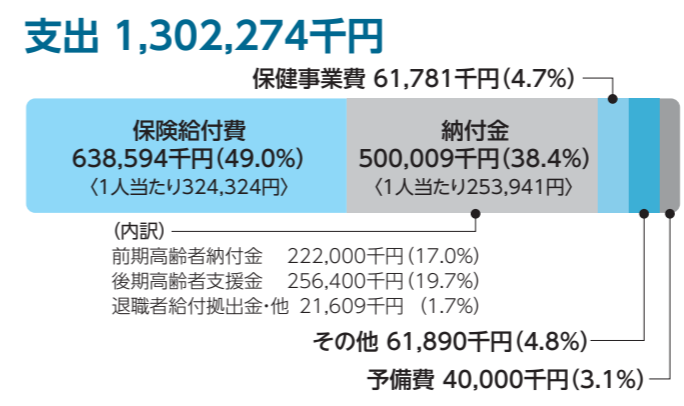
支出 1,302,274千円

保健事業費 61,781千円(4.7%)

保険給付費
638,594千円(49.0%)
〈1人当たり324,324円〉

納付金
500,009千円(38.4%)
〈1人当たり253,941円〉

(内訳)
前期高齢者納付金 222,000千円(17.0%)
後期高齢者支援金 256,400千円(19.7%)
退職者給付拠出金・他 21,609千円 (1.7%)

その他 61,890千円(4.8%)

予備費 40,000千円(3.1%)